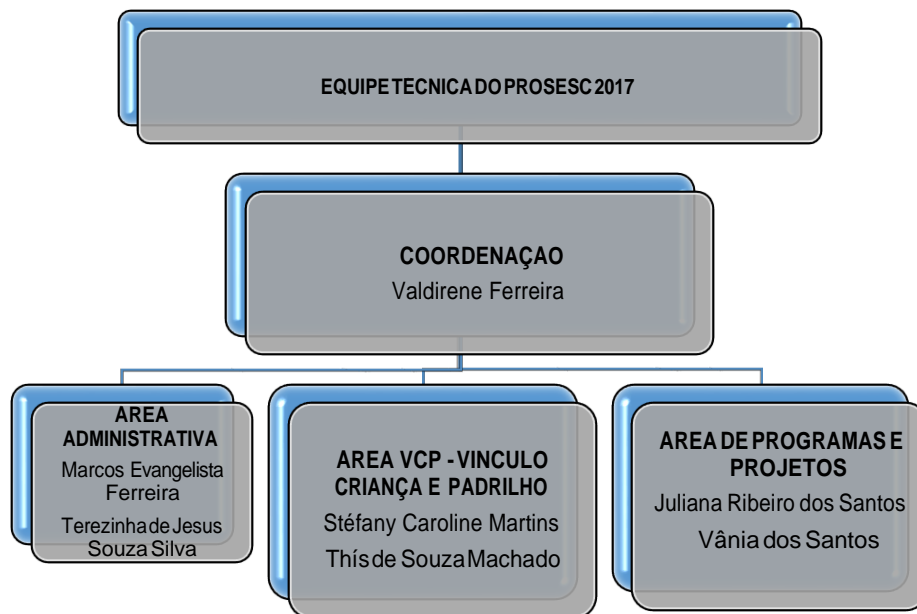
EQUIPE TECNICA DO PROSESC 2017

COORDENAÇAO
Valdirene Ferreira

AREA ADMINISTRATIVA
Marcos Evangelista Ferreira
Terezinha de Jesus Souza Silva

AREA VCP - VINCULO CRIANÇA E PADRILHO
Stéfany Caroline Martins
Thís de Souza Machado

AREA DE PROGRAMAS E PROJETOS
Juliana Ribeiro dos Santos
Vânia dos Santos